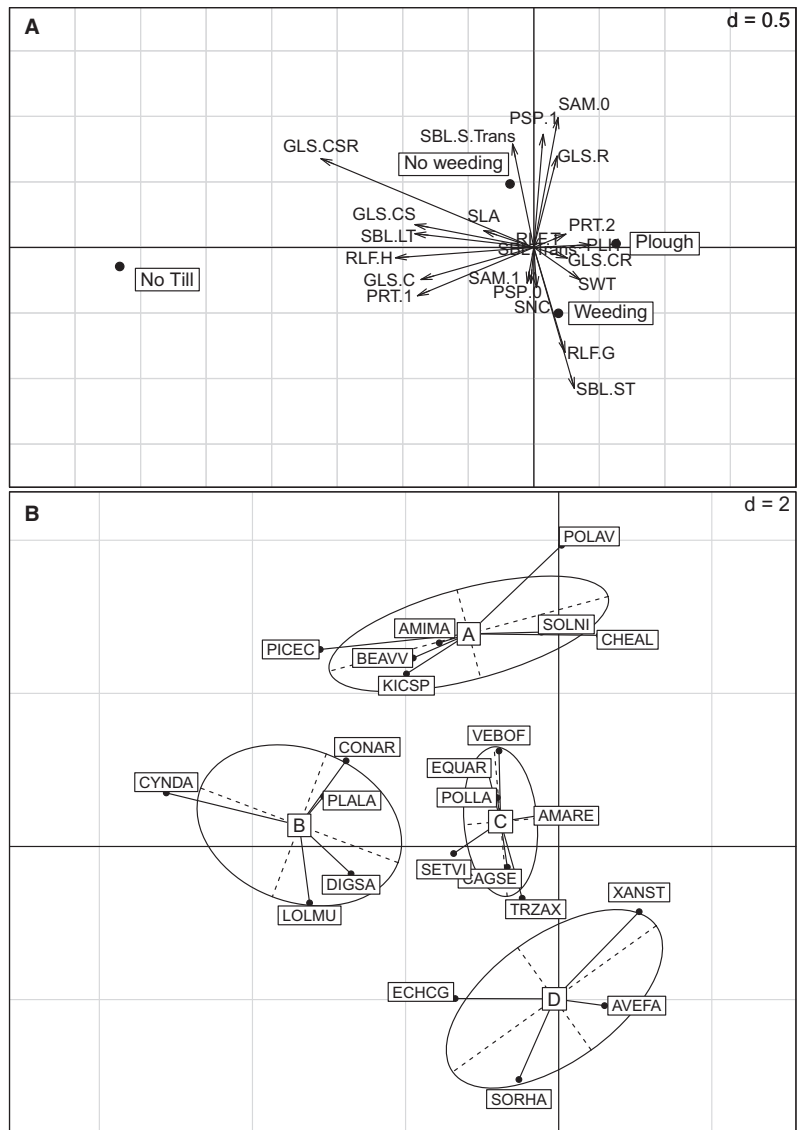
A

d = 0.5

SAM.0
PSP.1
SBL.S.Trans
GLS.CSR
GLS.R
No weeding
GLS.CS
SLA
PRT.2
SBL.LT
RLF.T
SBL.Trans
PLH
Plough
GLS.CR
No Till
RLF.H
GLS.C
SAM.1
SWT
PRT.1
PSP.0
SNC
Weeding
RLF.G
SBL.ST

B

d = 2

POLAV
AMIMA
A
SOLNI
CHEAL
PICEC
BEAVV
KICSP
VEBOF
CONAR
EQUAR
CYNDA
PLALA
POLLA
B
C
AMARE
DIGSA
SETVI
CAGSE
LOLMU
TRZAX
XANST
ECHCG
D
AVEFA
SORHA